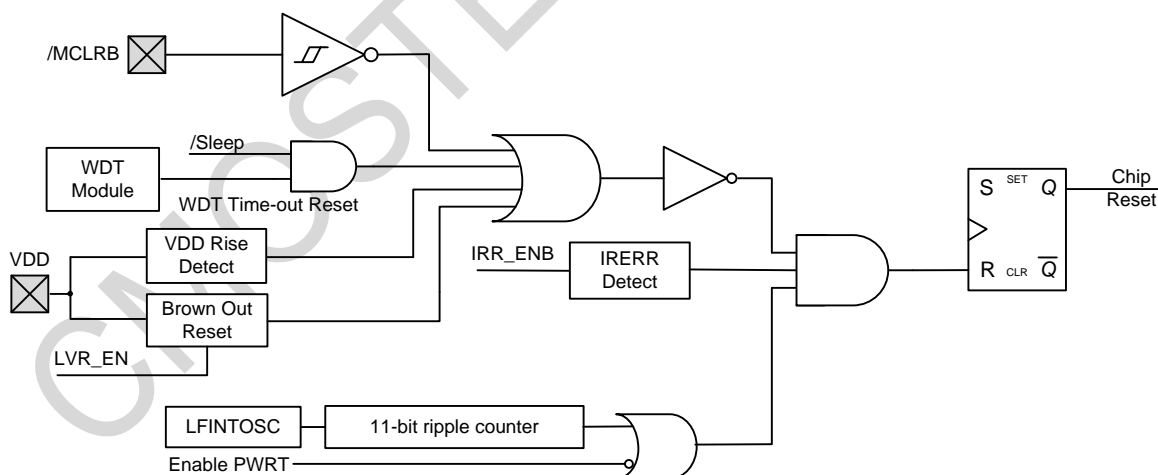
/MCLRB

/Sleep

WDT Module

WDT Time-out Reset

VDD

VDD Rise Detect

Brown Out Reset

LVR_EN

IRR_ENB

IRERR Detect

S SET Q

R CLR $\overline{Q}$

Chip Reset

LFINTOSC

11-bit ripple counter

Enable PWRT

CMOSTEK